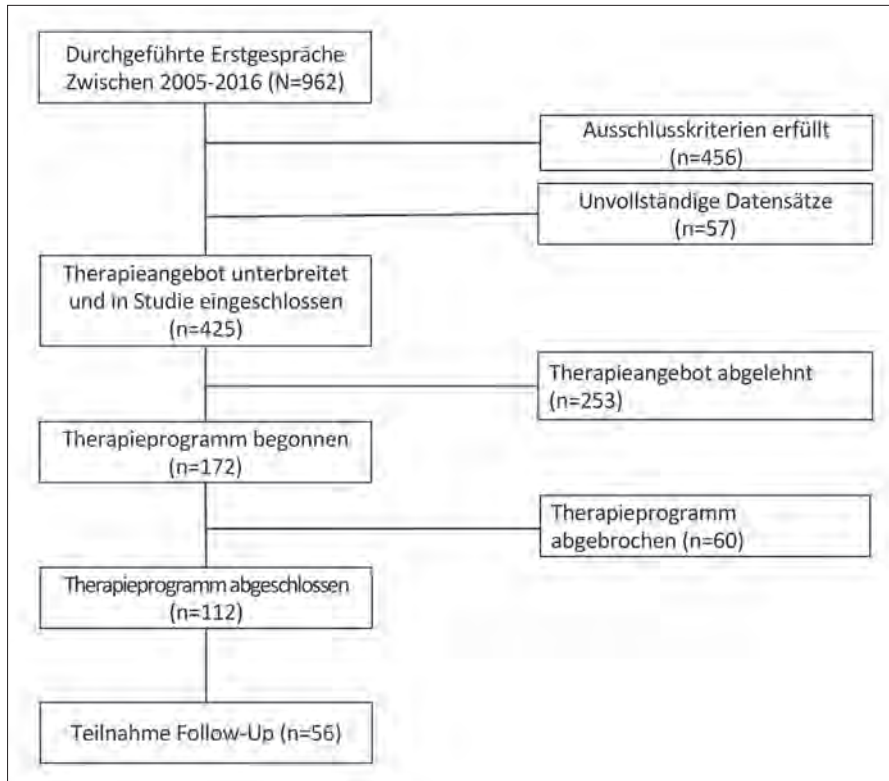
Durchgeführte Erstgespräche Zwischen 2005-2016 (N=962)

Ausschlusskriterien erfüllt (n=456)

Unvollständige Datensätze (n=57)

Therapieangebot unterbreitet und in Studie eingeschlossen (n=425)

Therapieangebot abgelehnt (n=253)

Therapieprogramm begonnen (n=172)

Therapieprogramm abgebrochen (n=60)

Therapieprogramm abgeschlossen (n=112)

Teilnahme Follow-Up (n=56)